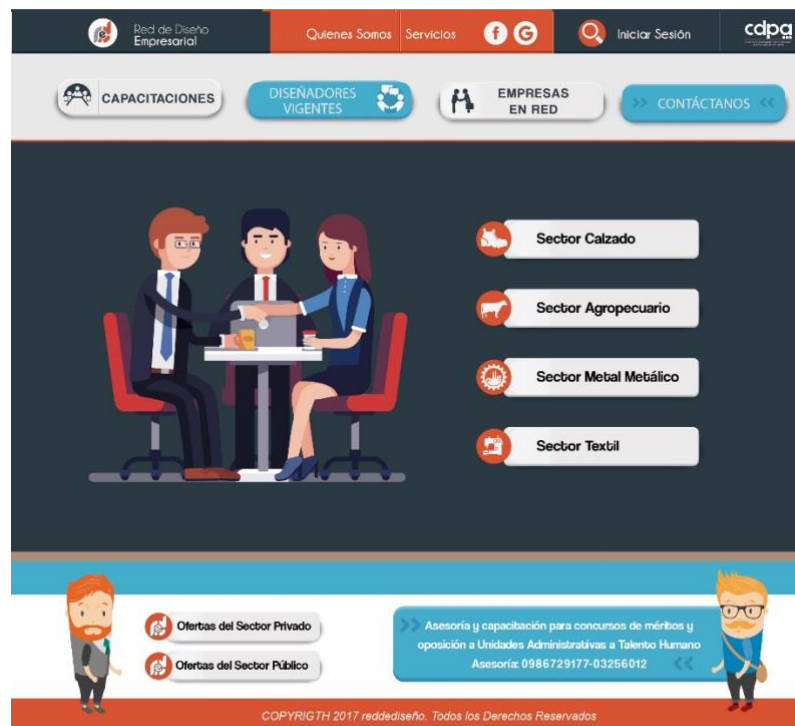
Red de Diseño Empresarial

Quienes Somos

Servicios

Iniciar Sesión

cdpg

CAPACITACIONES

DISEÑADORES VIGENTES

EMPRESAS EN RED

CONTÁCTANOS

Sector Calzado

Sector Agropecuario

Sector Metal Metálico

Sector Textil

Ofertas del Sector Privado

Ofertas del Sector Público

Asesoría y capacitación para concursos de méritos y oposición a Unidades Administrativas a Talento Humano

Asesoría: 0986729177-03256012

COPYRIGTH 2017 reddediseño. Todos los Derechos Reservados